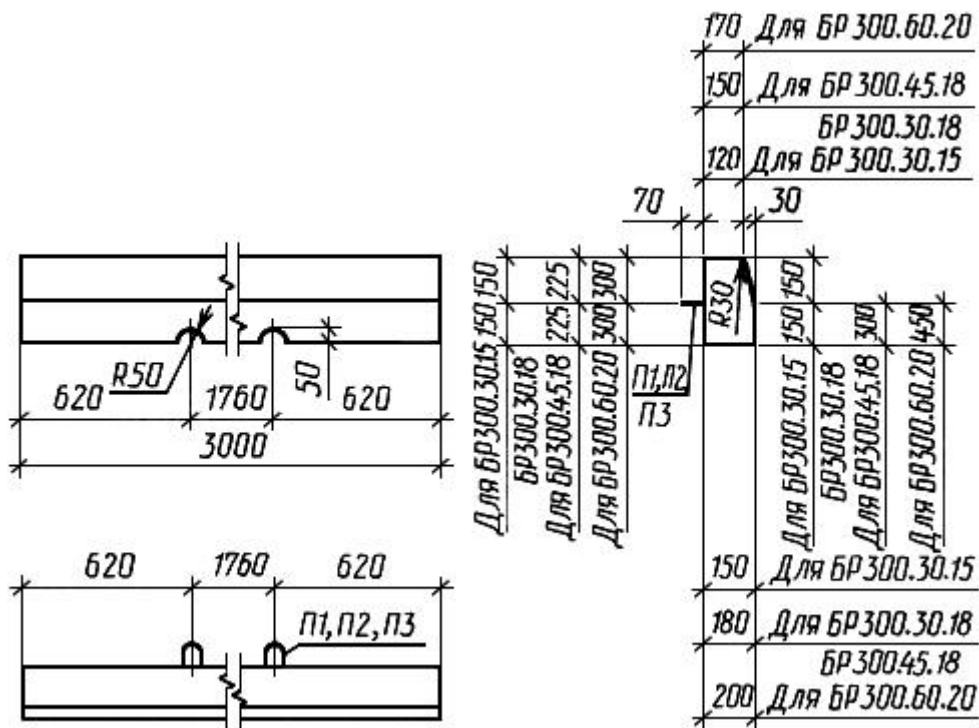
170 Для БР 300.60.20
150 Для БР 300.45.18
БР 300.30.18
120 Для БР 300.30.15
70
30
R50
620
1760
50
620
3000
150 150
225 225
300 300
Для БР300.30.15
БР300.30.18
Для БР300.45.18
Для БР300.60.20
П1,П2
П3
R30
150 150
300
450
Для БР300.30.15
БР300.30.18
Для БР300.45.18
Для БР300.60.20
620
1760
620
П1, П2, П3
150 Для БР 300.30.15
180 Для БР 300.30.18
БР 300.45.18
200 Для БР 300.60.20